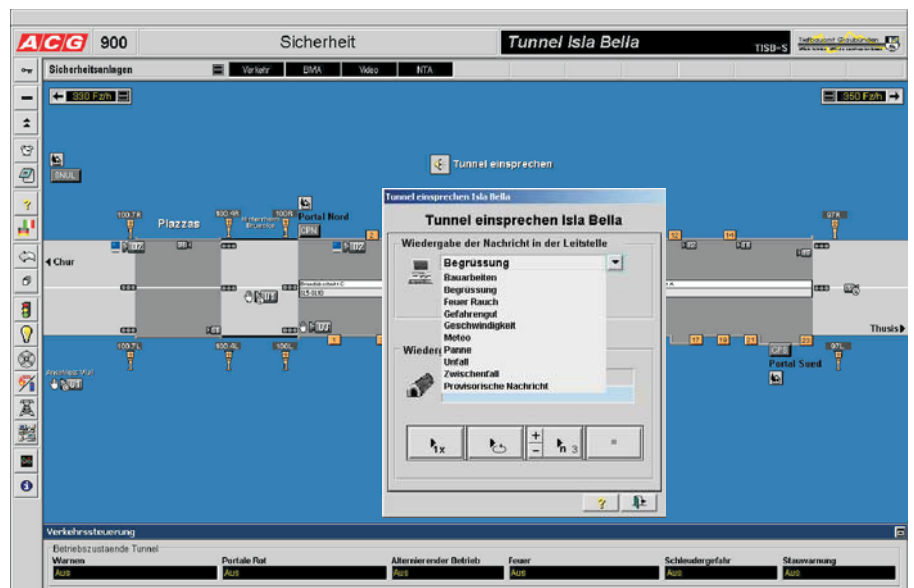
ACG 900 Sicherheit Tunnel Isla Bella TISB-S

Tiefbauamt Graubünden

Sicherheitsanlagen

Verkehr BMA Video NTA

330 Fz/h

350 Fz/h

Tunnel einsprechen

5NUL

Plazzas

Portal Nord

CPN

Chur

Thusis

Portal Sued

Tunnel einsprechen Isla Bella

Tunnel einsprechen Isla Bella

Wiedergabe der Nachricht in der Leitstelle

Begrüssung

Bauarbeiten
Begrüssung
Feuer Rauch
Gefahrengut
Geschwindigkeit
Meteo
Panne
Unfall
Zwischenfall
Provisorische Nachricht

Wieder

1x

n 3

+

-

?

Verkehrssteuerung

Betriebszustaende Tunnel

| Warnen | Portale Rot | Alternierender Betrieb | Feuer | Schleudergefahr | Stauwarnung |
|---|---|---|---|---|---|
| Aus | Aus | Aus | Aus | Aus | Aus |